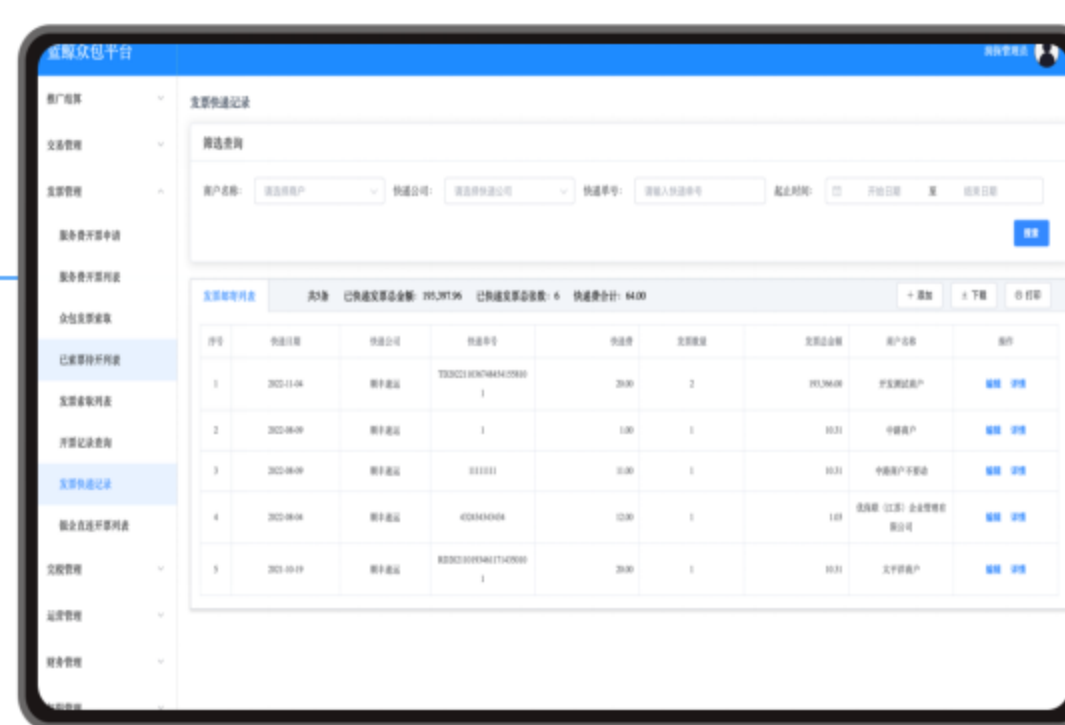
蓝鲸众包平台

推广结算
交易管理
发票管理
服务费开票申请
服务费开票列表
众包发票索取
已索票待开列表
发票索取列表
开票记录查询
发票快递记录
佣金直连开票列表
交税管理
运营管理
财务管理

发票快递记录

筛选查询

商户名称: 请选择商户
快递公司: 请选择快递公司
快递单号: 请输入快递单号
起止时间: 开始日期 至 结束日期
搜索

发票邮寄列表
共5条 已快递发票总金额: 193,397.96 已快递发票总张数: 6 快递费合计: 84.00
+ 添加 下载 打印

| 序号 | 快递日期 | 快递公司 | 快递单号 | 快递费 | 发票数量 | 发票总金额 | 商户名称 | 操作 |
|---|---|---|---|---|---|---|---|---|
| 1 | 2022-11-04 | 顺丰速运 | TX2022110367484545580 1 | 20.00 | 2 | 193,344.00 | 开发测试商户 | 编辑 详情 |
| 2 | 2022-08-09 | 顺丰速运 | 1 | 1.00 | 1 | 10.31 | 中额商户 | 编辑 详情 |
| 3 | 2022-08-09 | 顺丰速运 | 111111 | 11.00 | 1 | 10.31 | 中额商户不要动 | 编辑 详情 |
| 4 | 2022-08-04 | 顺丰速运 | 4320343434 | 12.00 | 1 | 1.03 | 优助联（江苏）企业管理有限公司 | 编辑 详情 |
| 5 | 2021-10-19 | 顺丰速运 | RED2101934617142500 1 | 20.00 | 1 | 10.31 | 文平距商户 | 编辑 详情 |